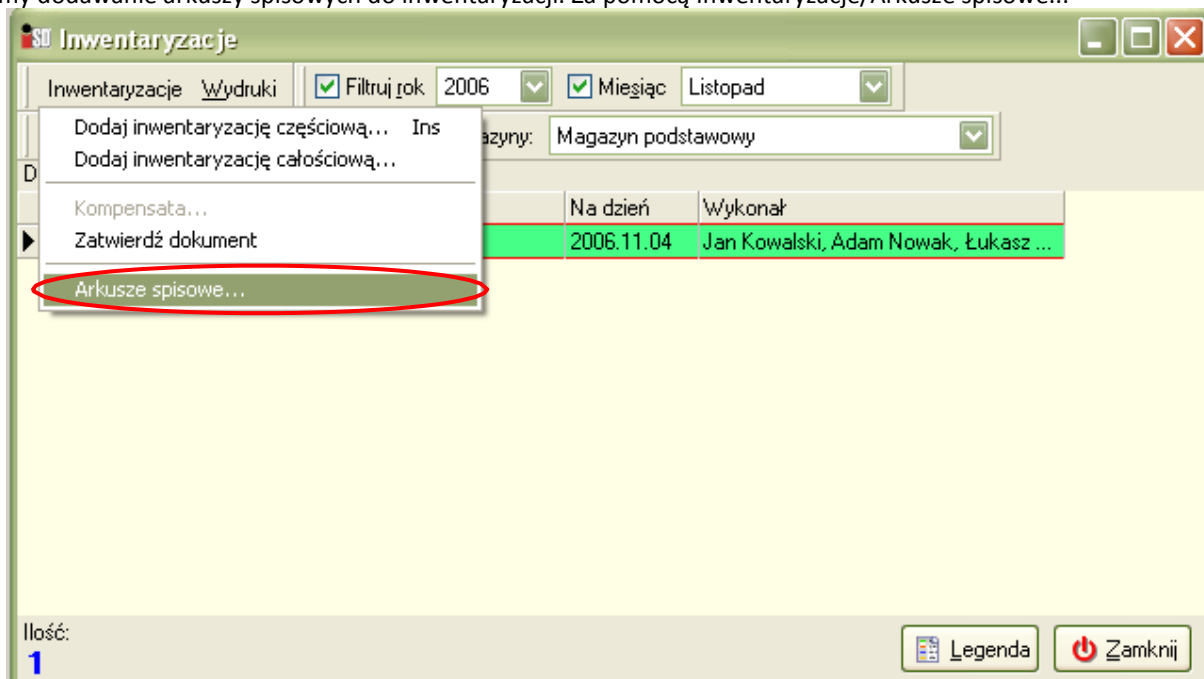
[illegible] dodawanie arkuszy spisowych do inwentaryzacji. Za pomocą Inwentaryzacje/Arkusze spisowe...

Inwentaryzacje

Inwentaryzacje Wydruki

Filtruj rok 2006 Miesiąc Listopad

Dodaj inwentaryzację częściową... Ins
Dodaj inwentaryzację całościową...
Kompensata...
Zatwierdź dokument
Arkusze spisowe...

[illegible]azyny: Magazyn podstawowy

D

| Na dzień | Wykonał |
|---|---|
| 2006.11.04 | Jan Kowalski, Adam Nowak, Łukasz ... |

Ilość:
1

Legenda
Zamknij